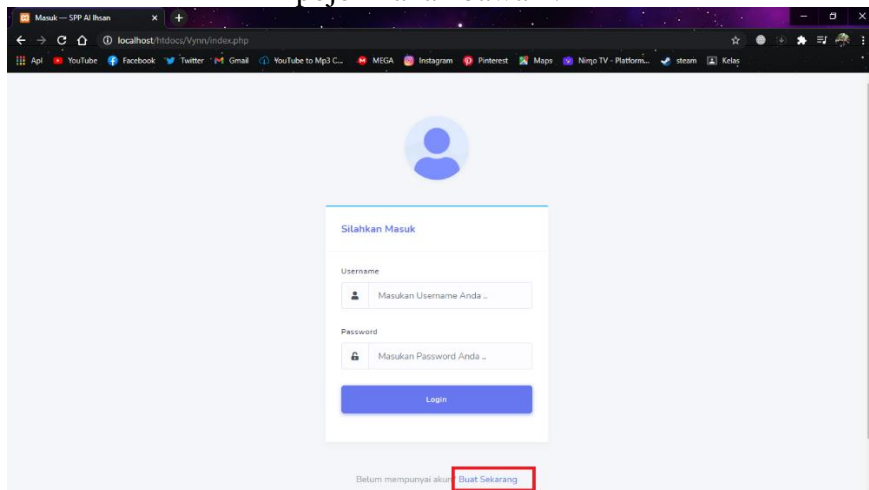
Masuk — SPP Al Ihsan

localhost/htdocs/Vynn/index.php

Apl YouTube Facebook Twitter Gmail YouTube to Mp3 C... MEGA Instagram Pinterest Maps Nimo TV - Platform... steam Kelas

Silahkan Masuk

Username

Masukan Username Anda ..

Password

Masukan Password Anda ..

Login

Belum mempunyai akun? Buat Sekarang